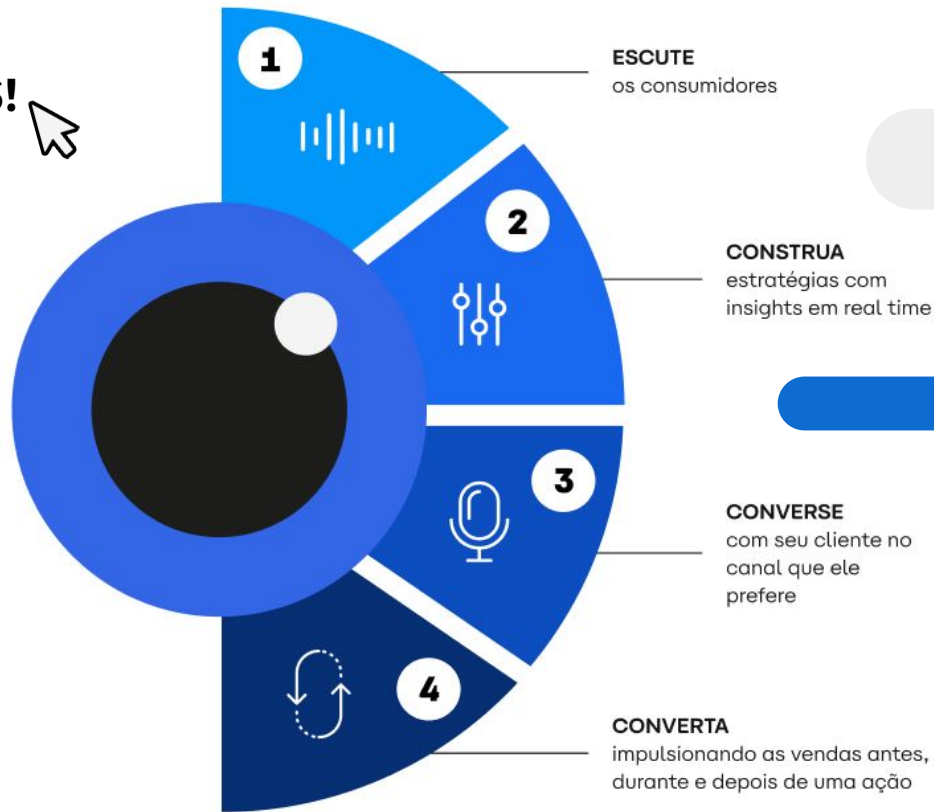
s!

1

ESCUTE
os consumidores

2

CONSTRUA
estratégias com insights em real time

3

CONVERSE
com seu cliente no canal que ele prefere

4

CONVERTA
impulsionando as vendas antes, durante e depois de uma ação